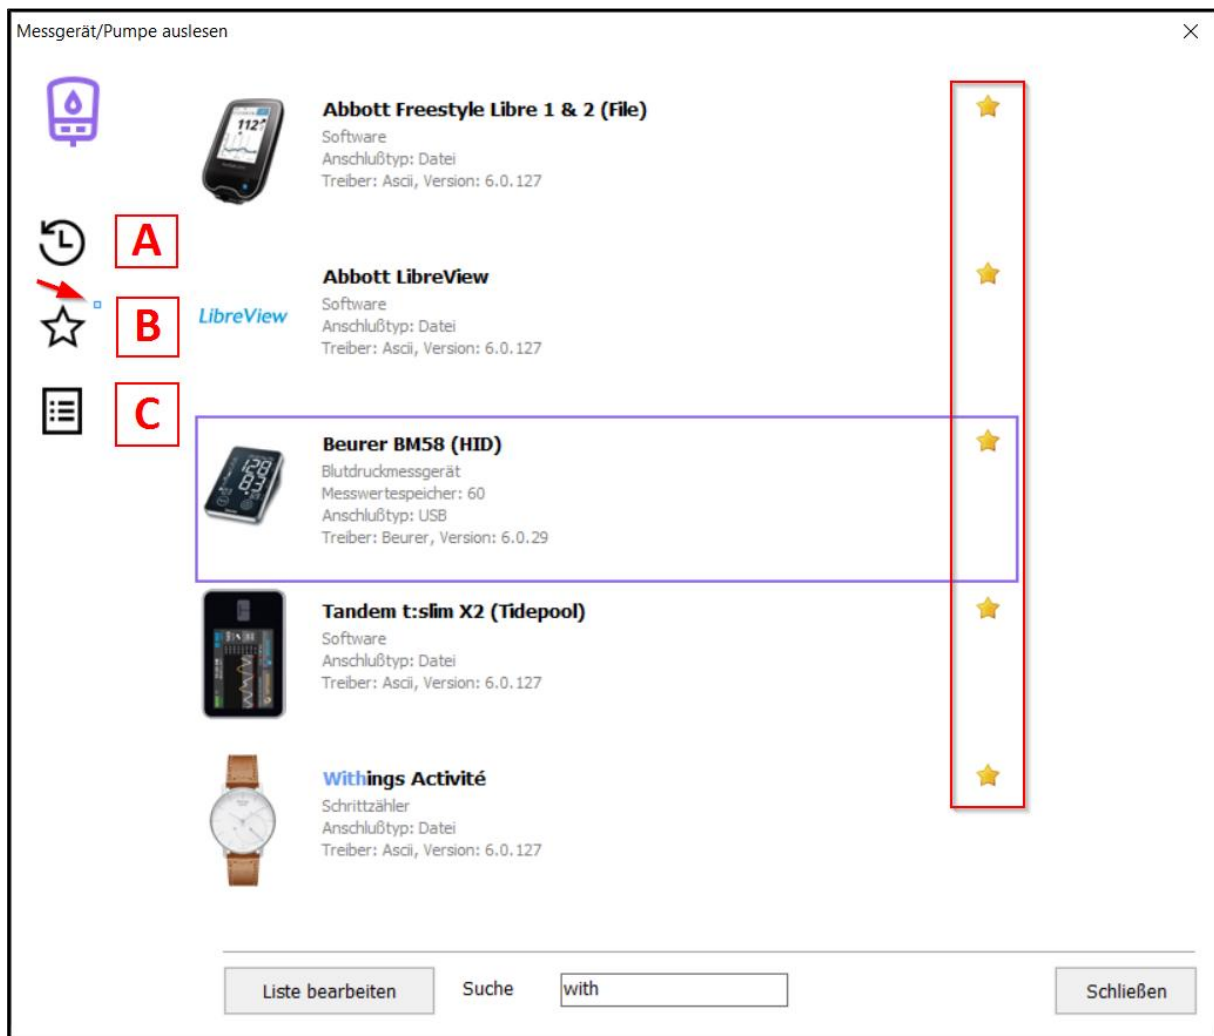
Messgerät/Pumpe auslesen

A

B

C

112

Abbott Freestyle Libre 1 & 2 (File)
Software
Anschlußtyp: Datei
Treiber: Ascii, Version: 6.0.127

LibreView

Abbott LibreView
Software
Anschlußtyp: Datei
Treiber: Ascii, Version: 6.0.127

Beurer BM58 (HID)
Blutdruckmessgerät
Messwertespeicher: 60
Anschlußtyp: USB
Treiber: Beurer, Version: 6.0.29

Tandem t:slim X2 (Tidepool)
Software
Anschlußtyp: Datei
Treiber: Ascii, Version: 6.0.127

Withings Activité
Schrittzähler
Anschlußtyp: Datei
Treiber: Ascii, Version: 6.0.127

Liste bearbeiten

Suche

with

Schließen